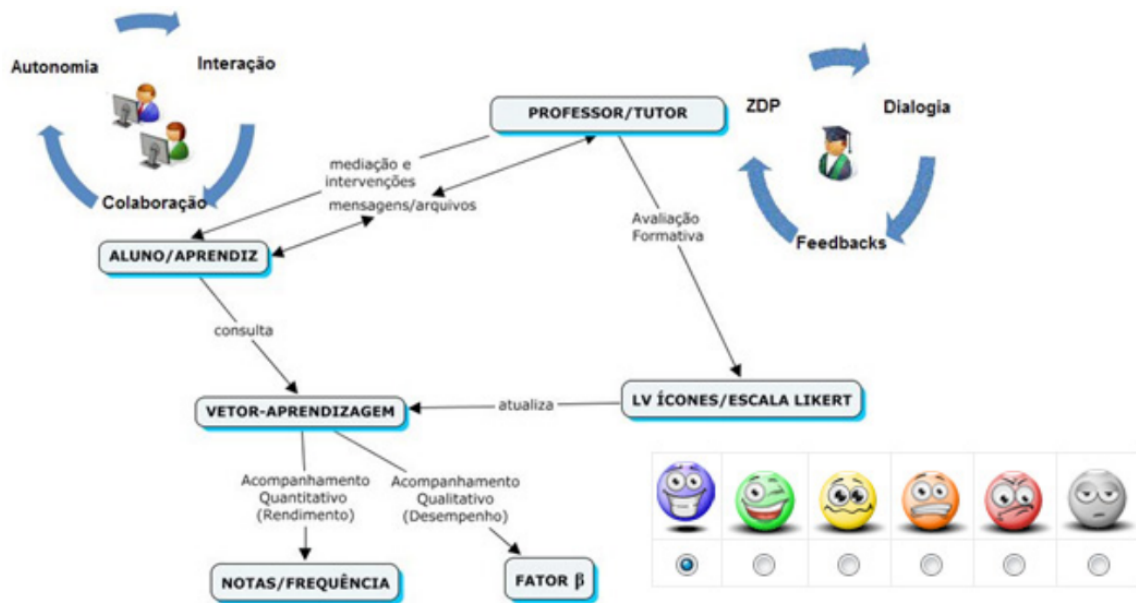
Autonomia

Interação

Colaboração

PROFESSOR/TUTOR

ZDP

Dialogia

Feedbacks

mediação e intervenções

mensagens/arquivos

ALUNO/APRENDIZ

Avaliação Formativa

consulta

VETOR-APRENDIZAGEM

atualiza

LV ÍCONES/ESCALA LIKERT

Acompanhamento Quantitativo (Rendimento)

Acompanhamento Qualitativo (Desempenho)

NOTAS/FREQUÊNCIA

FATOR $\beta$